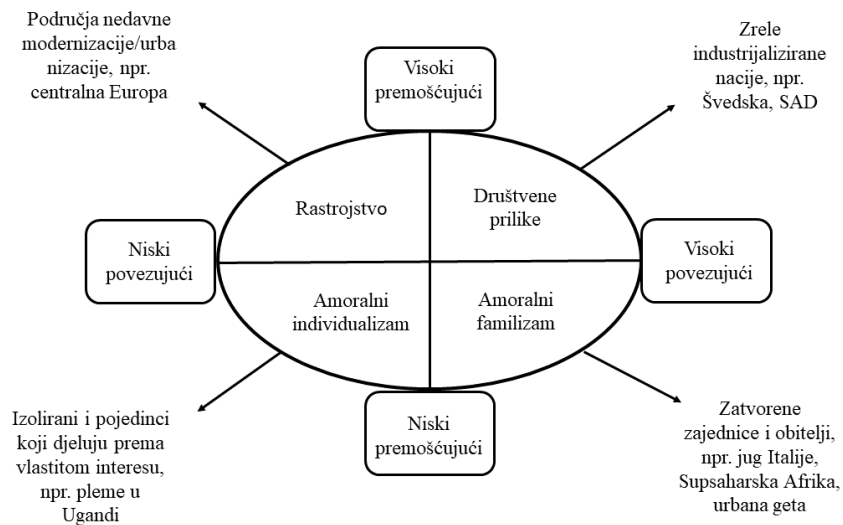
Područja nedavne modernizacije/urba nizacije, npr. centralna Europa

Visoki premošćujući

Zrele industrijalizirane nacije, npr. Švedska, SAD

Rastrojstvo

Društvene prilike

Niski povezujući

Visoki povezujući

Amoralni individualizam

Amoralni familizam

Izolirani i pojedinci koji djeluju prema vlastitom interesu, npr. pleme u Ugandi

Niski premošćujući

Zatvorene zajednice i obitelji, npr. jug Italije, Supsaharska Afrika, urbana geta